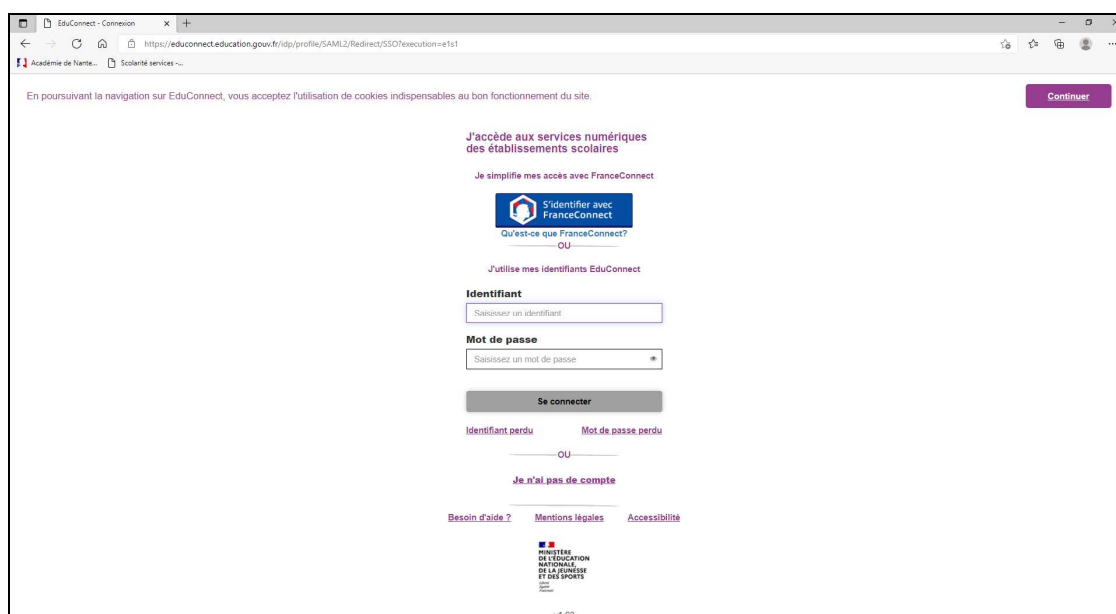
EduConnect - Connexion

https://educonnect.education.gouv.fr/idp/profile/SAML2/Redirect/SSO?execution=e1s1

Académie de Nante... Scolarité services -...

En poursuivant la navigation sur EduConnect, vous acceptez l'utilisation de cookies indispensables au bon fonctionnement du site.

Continuer

J'accède aux services numériques des établissements scolaires

Je simplifie mes accès avec FranceConnect

S'identifier avec FranceConnect

Qu'est-ce que FranceConnect?

OU

J'utilise mes identifiants EduConnect

Identifiant

Saisissez un identifiant

Mot de passe

Saisissez un mot de passe

Se connecter

Identifiant perdu

Mot de passe perdu

OU

Je n'ai pas de compte

Besoin d'aide ?

Mentions légales

Accessibilité

MINISTÈRE DE L'ÉDUCATION NATIONALE, DE LA JEUNESSE ET DES SPORTS
Liberté
Égalité
Fraternité

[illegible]